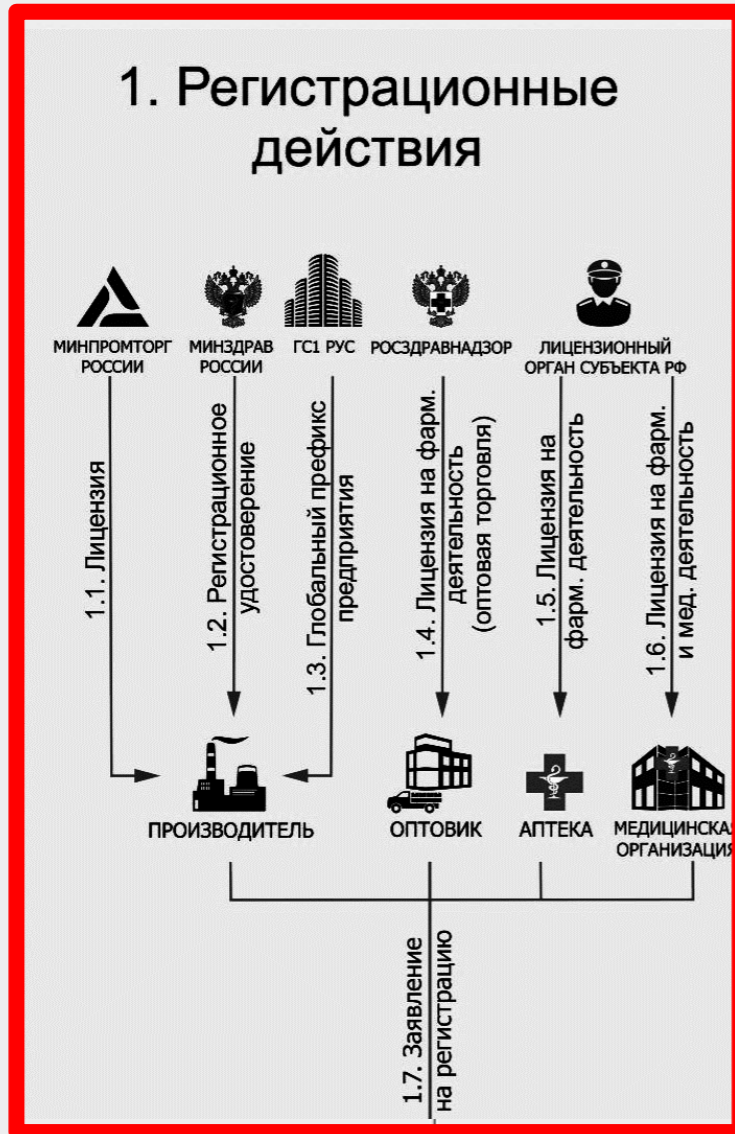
1. Регистрационные действия

МИНПРОМТОРГ РОССИИ

МИНЗДРАВ РОССИИ

ГС1 РУС

РОСЗДРАВНАДЗОР

ЛИЦЕНЗИОННЫЙ ОРГАН СУБЪЕКТА РФ

1.1. Лицензия

1.2. Регистрационное удостоверение

1.3. Глобальный префикс предприятия

1.4. Лицензия на фарм. деятельность (оптовая торговля)

1.5. Лицензия на фарм. деятельность

1.6. Лицензия на фарм. и мед. деятельность

ПРОИЗВОДИТЕЛЬ

ОПТОВИК

АПТЕКА

МЕДИЦИНСКАЯ ОРГАНИЗАЦИЯ

1.7. Заявление на регистрацию